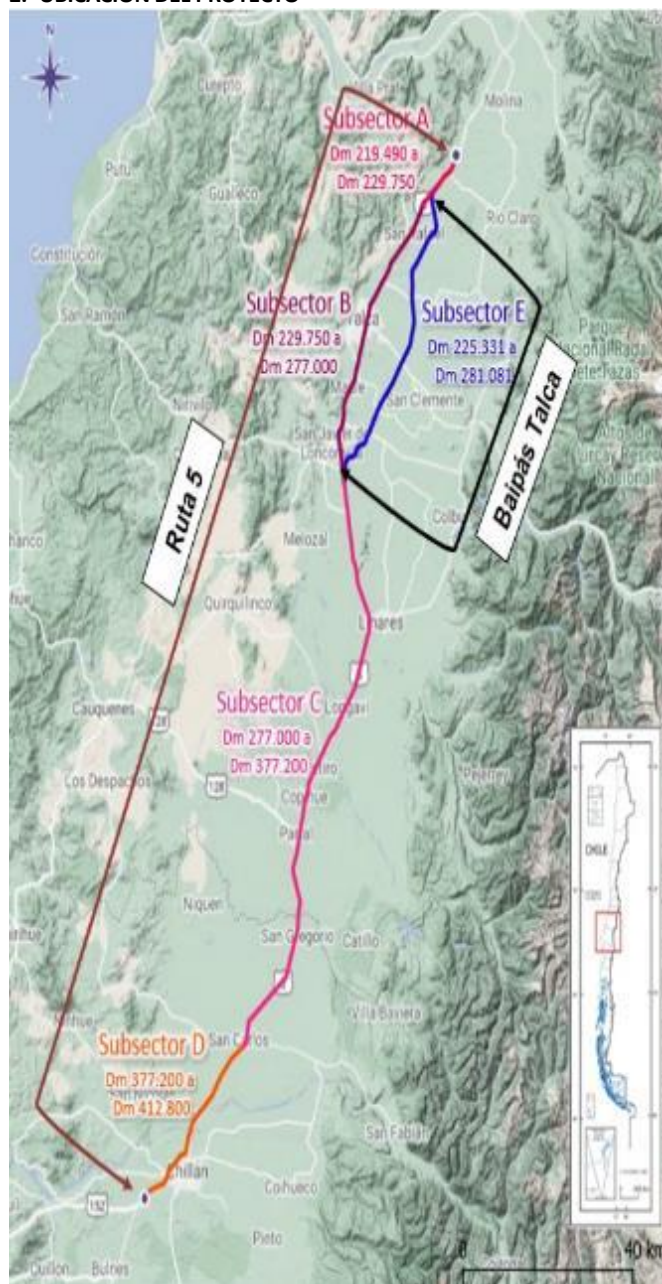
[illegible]

N

Curepto

Villa Prat

Molina

Subsector A

Dm 219.490 a

Dm 229.750

Putú

Gualleco

Río Claro

Constitución

San Rafael

Subsector B

Dm 229.750 a

Dm 277.000

Subsector E

Dm 225.331 a

Dm 281.081

San Ramón

Talca

Parque Nacional Radal Siete Tazas

Nirivilo

Maule

San Clemente

San Javier de Loncomilla

Baipás Talca

Ruta 5

Colbún

Chanco

Melozal

Quirquilinco

Linares

Subsector C

Dm 277.000 a

Dm 377.200

Longaví

Cauquenes

Retiro

Parral

Los Despachos

Copihue

128

Ñiquén

CHILE

San Gregorio

Catillo

Villa Baviera

San Carlos

Subsector D

Dm 377.200 a

Dm 412.800

San Fabián

Chillán

Coihueco

152

Pinto

Quillón

Bulnes

0

40 km